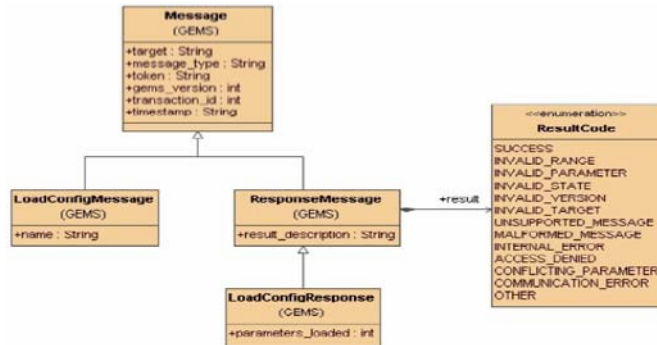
Message
(GEMS)

+target : String
+message_type : String
+token : String
+gems_version : int
+transaction_id : int
+timestamp : String

LoadConfigMessage
(GEMS)

+name : String

ResponseMessage
(GEMS)

+result_description : String

+result

<<enumeration>>
ResultCode

SUCCESS
INVALID_RANGE
INVALID_PARAMETER
INVALID_STATE
INVALID_VERSION
INVALID_TARGET
UNSUPPORTED_MESSAGE
MALFORMED_MESSAGE
INTERNAL_ERROR
ACCESS_DENIED
CONFLICTING_PARAMETER
COMMUNICATION_ERROR
OTHER

LoadConfigResponse
(GEMS)

+parameters_loaded : int